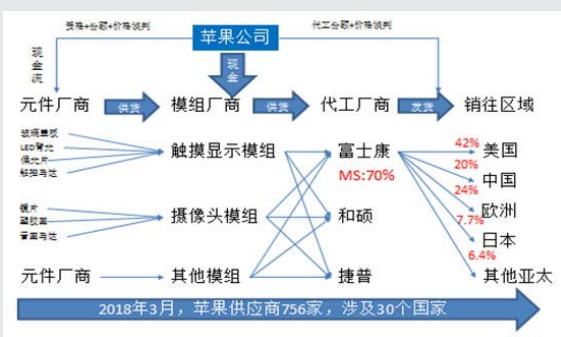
货物+台额+价格谈判

苹果公司

代工台额+价格谈判

现金流

现金

元件厂商

供货

模组厂商

供货

代工厂商

发货

销往区域

玻璃基板
LED背光
偏光片
触控马达

触摸显示模组

富士康

MS:70%

42%
美国
20%
中国
24%
欧洲
7.7%
日本
6.4%
其他亚太

镜片
塑胶圈
音圈马达

摄像头模组

和硕

元件厂商

其他模组

捷普

2018年3月，苹果供应商756家，涉及30个国家